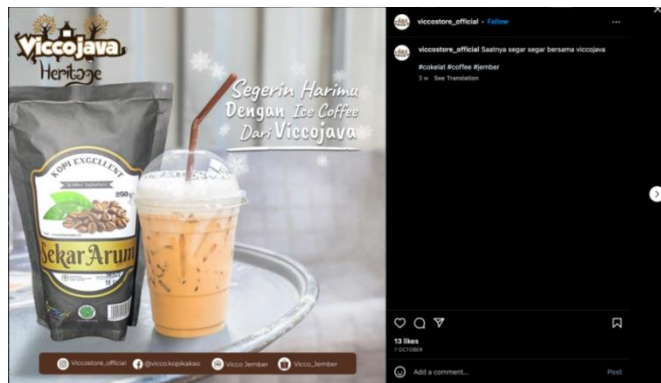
Viccojava
Heritage

Segerin Harimu Dengan Ice Coffee Dari Viccojava

KOPI EXCELLENT
250g
Sekar Arum

Viccostore_official
@vicco.kopikakao
Vicco Jember
Vicco_Jember

viccostore_official • Follow
...

viccostore_official Saatnya segar segar bersama viccojava

#cokelat #coffee #jember

3 w See Translation

13 likes
7 OCTOBER

Add a comment...
Post